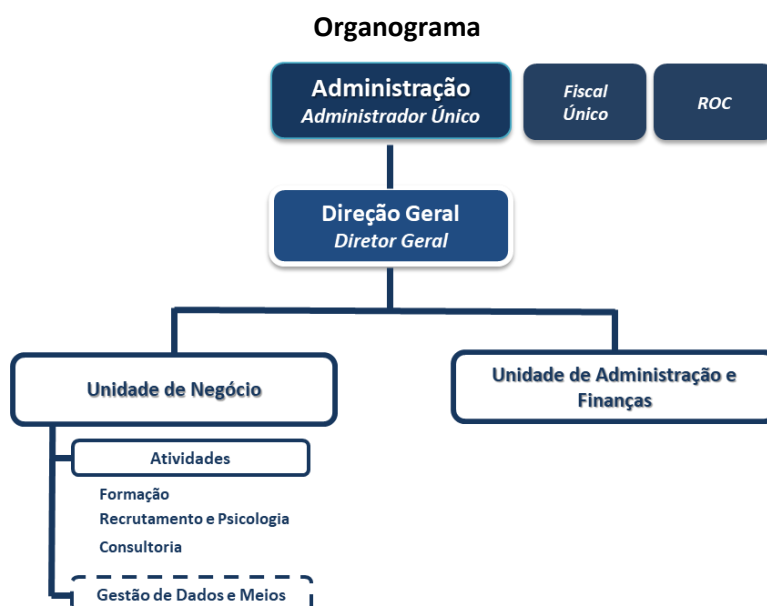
Organograma

Administração
Administrador Único

Fiscal
Único

ROC

Direção Geral
Diretor Geral

Unidade de Negócio

Unidade de Administração e Finanças

Atividades

Formação
Recrutamento e Psicologia
Consultoria

Gestão de Dados e Meios